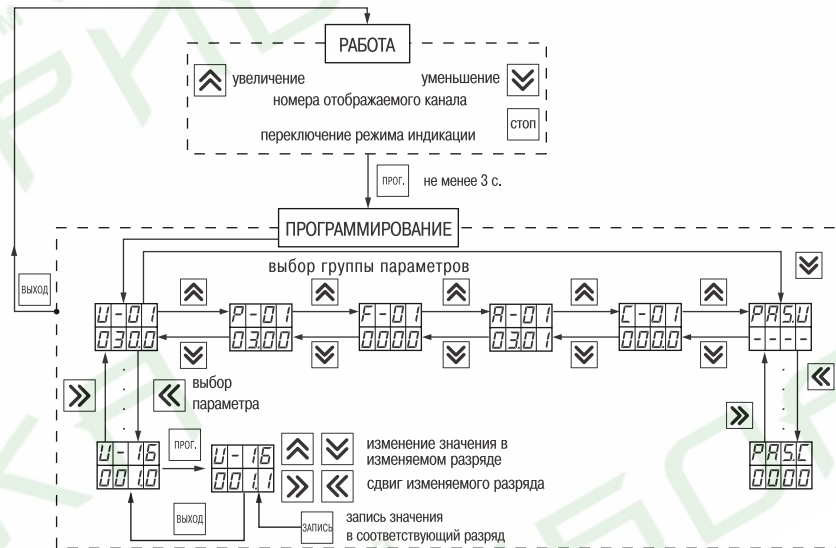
РАБОТА

увеличение

уменьшение

номера отображаемого канала

переключение режима индикации

стоп

прог.

не менее 3 с.

ПРОГРАММИРОВАНИЕ

выход

выбор группы параметров

U - 01
030.0

P - 01
03.00

F - 01
0000

A - 01
03.01

C - 01
000.0

PAS.U
- - - -

выбор параметра

U - 16
001.0

прог.

U - 16
001.1

изменение значения в изменяемом разряде

сдвиг изменяемого разряда

выход

запись

запись значения в соответствующий разряд

PAS.C
0000